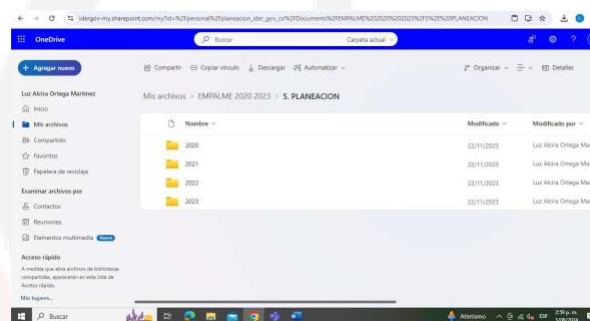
sdergov-my.sharepoint.com/my?id=%2Fpersonal%2Fplaneacion_sder_gov_co%2FDocuments%2FEMPALME%202020%202023%2F5%2E%20PLANEACION

OneDrive

Buscar

Carpeta actual

+ Agregar nuevo

Compartir

Copiar vínculo

Descargar

Automatizar

Organizar

Detalles

Luz Akira Ortega Martinez

Inicio

Mis archivos

Compartido

Favoritos

Papelera de reciclaje

Examinar archivos por

Contactos

Reuniones

Elementos multimedia

Nuevo

Acceso rápido

A medida que abra archivos de bibliotecas compartidas, aparecerán en esta lista de Acceso rápido.

Más lugares...

Mis archivos > EMPALME 2020 2023 > 5. PLANEACION

Nombre

Modificado

Modificado por

| Nombre | Modificado | Modificado por |
|---|---|---|
| 2020 | 22/11/2023 | Luz Akira Ortega Ma |
| 2021 | 22/11/2023 | Luz Akira Ortega Ma |
| 2022 | 22/11/2023 | Luz Akira Ortega Ma |
| 2023 | 22/11/2023 | Luz Akira Ortega Ma |

Buscar

Atletismo

ESP

2:59 p. m.

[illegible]